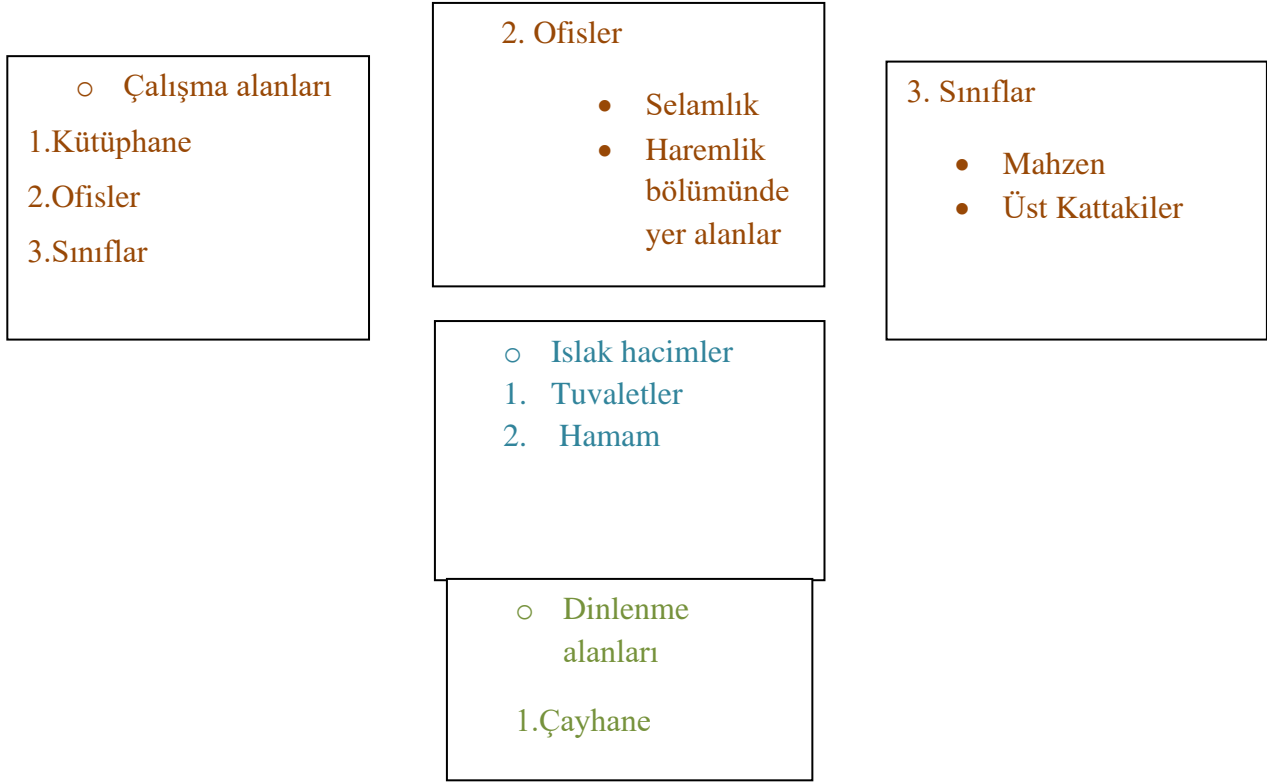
o Çalışma alanları

1.Kütüphane

2.Ofisler

3.Sınıflar

2. Ofisler

- Selamlık
- Haremlik bölümünde yer alanlar

3. Sınıflar

- Mahzen
- Üst Kattakiler

o Islak hacimler

1. Tuvaletler
2. Hamam

o Dinlenme alanları

1.Çayhane